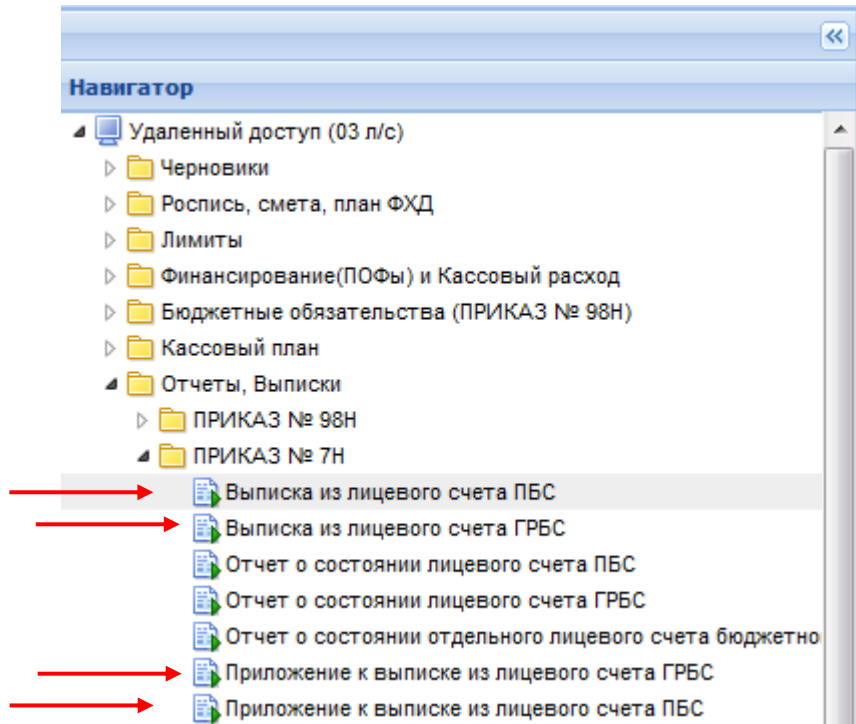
«

Навигатор

Удаленный доступ (03 л/с)

Черновики

Роспись, смета, план ФХД

Лимиты

Финансирование(ПОФы) и Кассовый расход

Бюджетные обязательства (ПРИКАЗ № 98Н)

Кассовый план

Отчеты, Выписки

ПРИКАЗ № 98Н

ПРИКАЗ № 7Н

Выписка из лицевого счета ПБС

Выписка из лицевого счета ГРБС

Отчет о состоянии лицевого счета ПБС

Отчет о состоянии лицевого счета ГРБС

Отчет о состоянии отдельного лицевого счета бюджетно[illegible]

Приложение к выписке из лицевого счета ГРБС

Приложение к выписке из лицевого счета ПБС